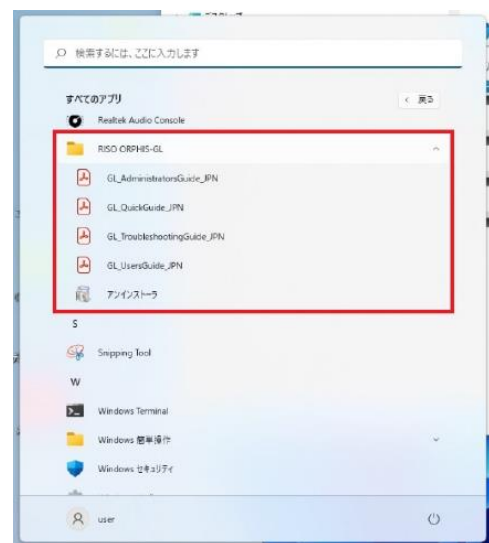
検索するには、ここに入力します

すべてのアプリ

< 戻る

Realtek Audio Console

RISO ORPHIS-GL

GL_AdministratorsGuide_JPN

GL_QuickGuide_JPN

GL_TroubleshootingGuide_JPN

GL_UsersGuide_JPN

アンインストーラ

S

Snipping Tool

W

Windows Terminal

Windows 簡単操作

Windows セキュリティ

user